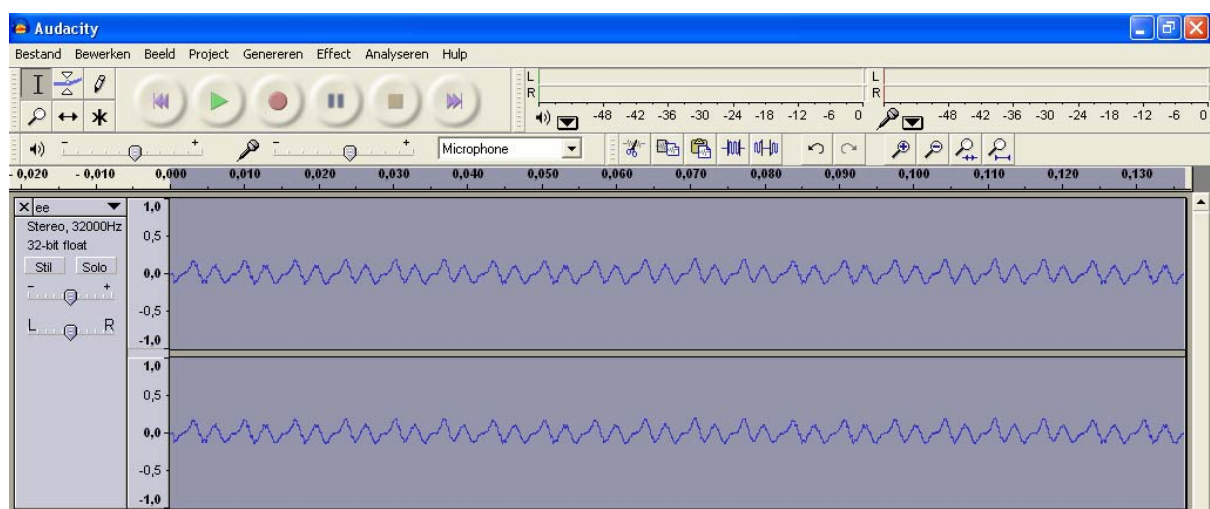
Audacity

Bestand Bewerken Beeld Project Genereren Effect Analyseren Hulp

L
R
-48 -42 -36 -30 -24 -18 -12 -6 0

L
R
-48 -42 -36 -30 -24 -18 -12 -6 0

Microphone

-0,020 -0,010 0,000 0,010 0,020 0,030 0,040 0,050 0,060 0,070 0,080 0,090 0,100 0,110 0,120 0,130

ee
Stereo, 32000Hz
32-bit float
Stil Solo
- +
L R

1,0
0,5
0,0
-0,5
-1,0
1,0
0,5
0,0
-0,5
-1,0